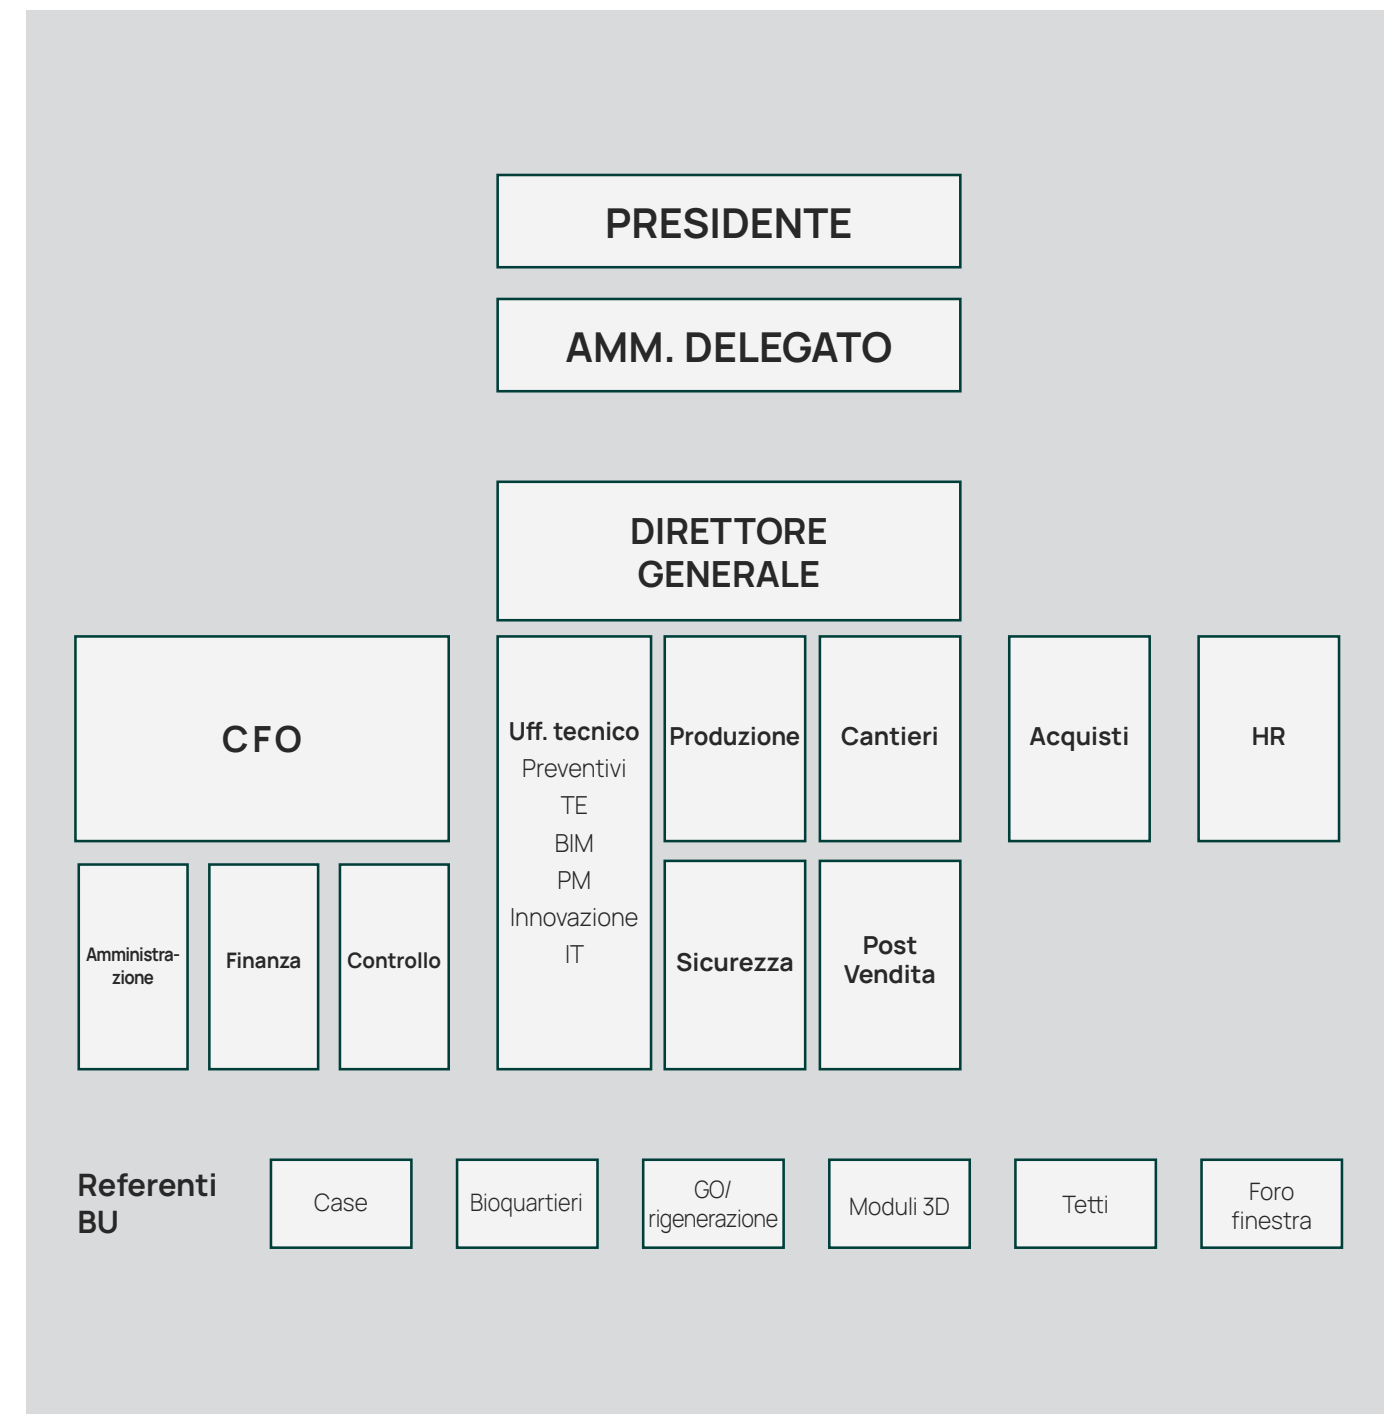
PRESIDENTE

AMM. DELEGATO

DIRETTORE GENERALE

CFO

Amministrazione

Finanza

Controllo

Uff. tecnico
Preventivi
TE
BIM
PM
Innovazione
IT

Produzione

Cantieri

Sicurezza

Post Vendita

Acquisti

HR

Referenti BU

Case

Bioquartieri

GO/ rigenerazione

Moduli 3D

Tetti

Foro finestra